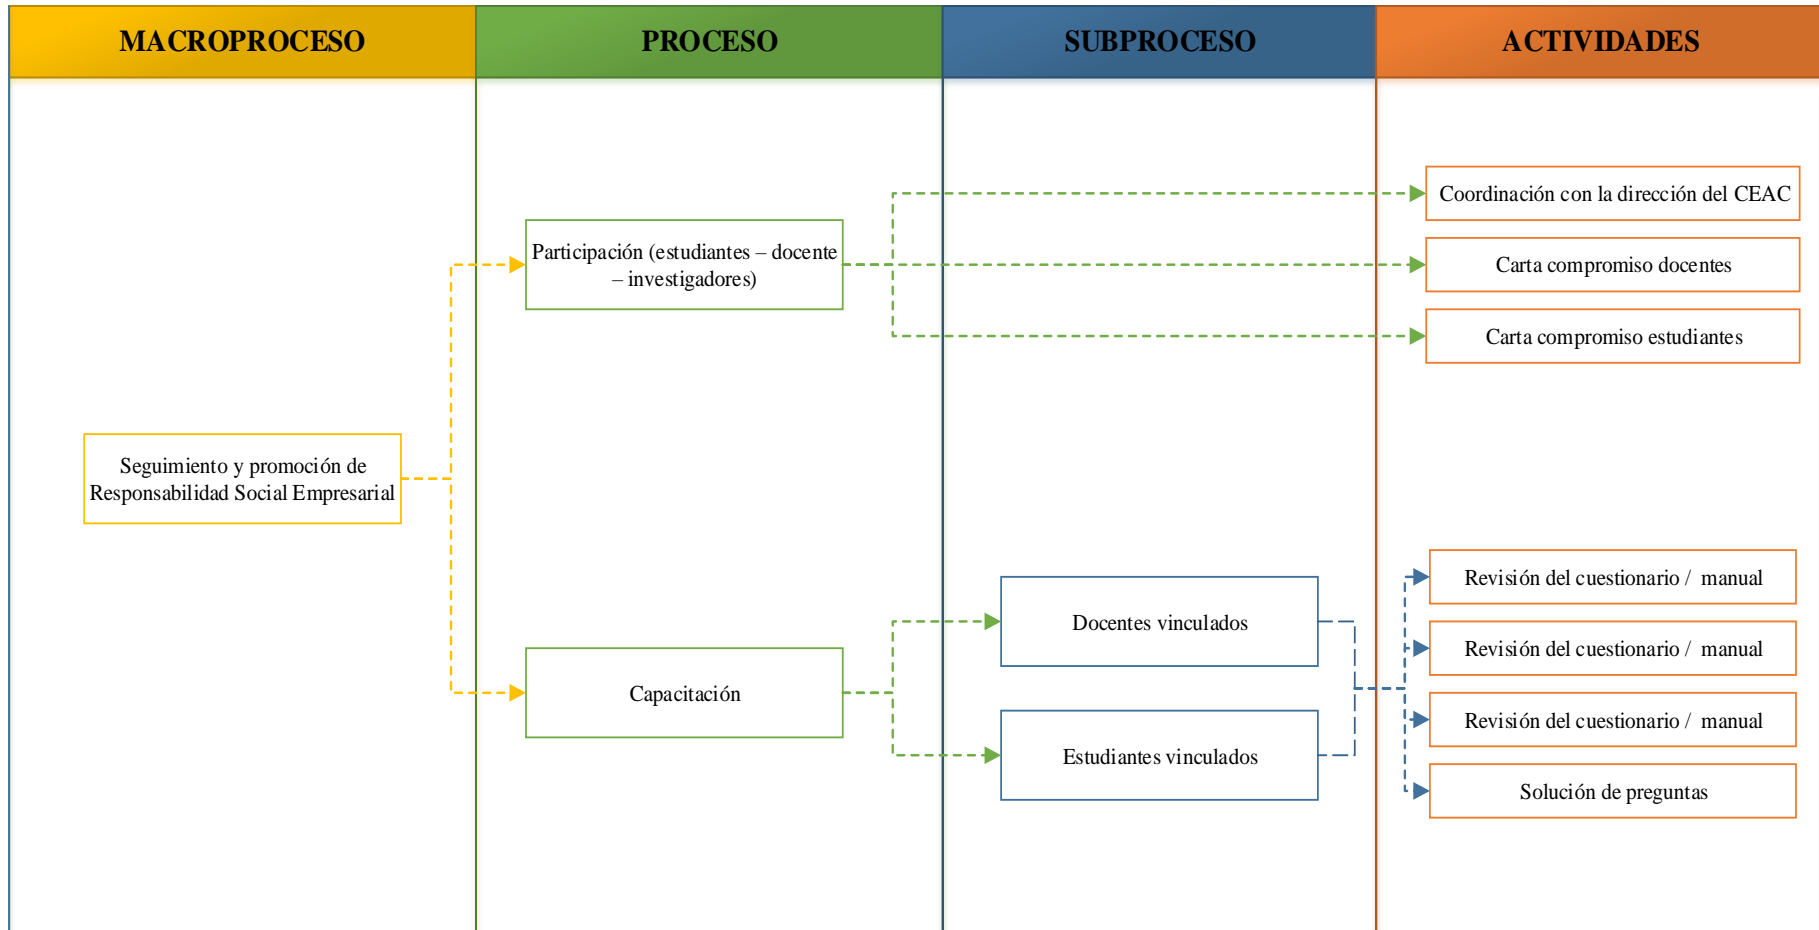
MACROPROCESO

PROCESO

SUBPROCESO

ACTIVIDADES

Seguimiento y promoción de Responsabilidad Social Empresarial

Participación (estudiantes – docente – investigadores)

Coordinación con la dirección del CEAC

Carta compromiso docentes

Carta compromiso estudiantes

Capacitación

Docentes vinculados

Estudiantes vinculados

Revisión del cuestionario / manual

Revisión del cuestionario / manual

Revisión del cuestionario / manual

Solución de preguntas